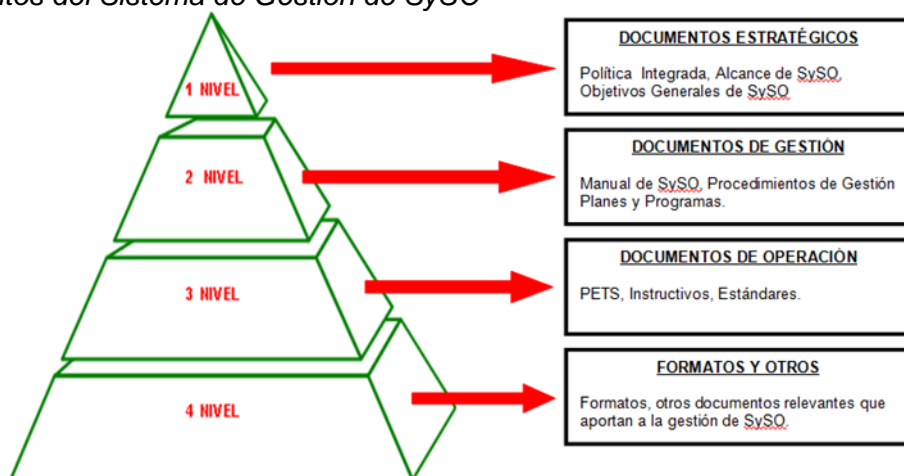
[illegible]tos del Sistema de Gestión de SySO

1 NIVEL

2 NIVEL

3 NIVEL

4 NIVEL

DOCUMENTOS ESTRATÉGICOS

Política Integrada, Alcance de SySO, Objetivos Generales de SySO

DOCUMENTOS DE GESTIÓN

Manual de SySO, Procedimientos de Gestión Planes y Programas.

DOCUMENTOS DE OPERACIÓN

PETS, Instructivos, Estándares.

FORMATOS Y OTROS

Formatos, otros documentos relevantes que aportan a la gestión de SySO.